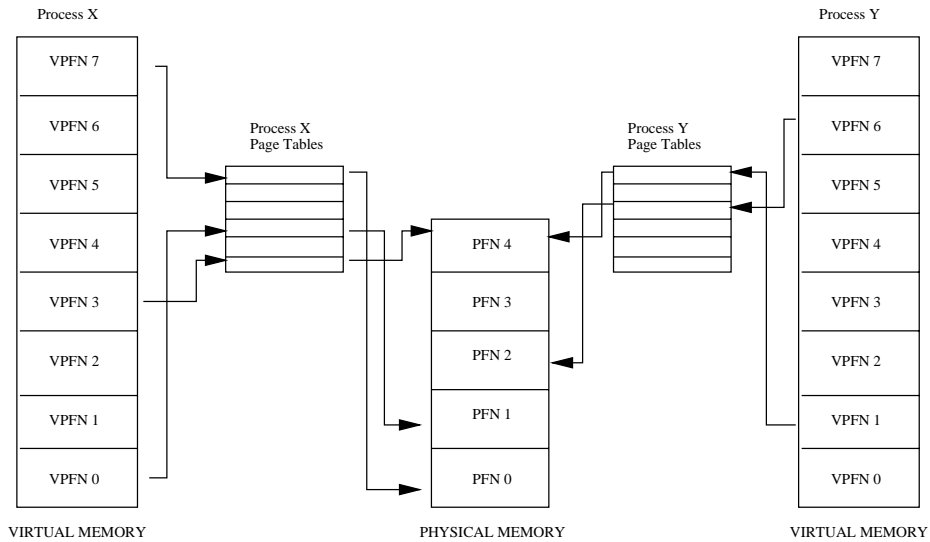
Process X

VPFN 7
VPFN 6
VPFN 5
VPFN 4
VPFN 3
VPFN 2
VPFN 1
VPFN 0

VIRTUAL MEMORY

Process X
Page Tables

PFN 4
PFN 3
PFN 2
PFN 1
PFN 0

PHYSICAL MEMORY

Process Y
Page Tables

Process Y

VPFN 7
VPFN 6
VPFN 5
VPFN 4
VPFN 3
VPFN 2
VPFN 1
VPFN 0

VIRTUAL MEMORY